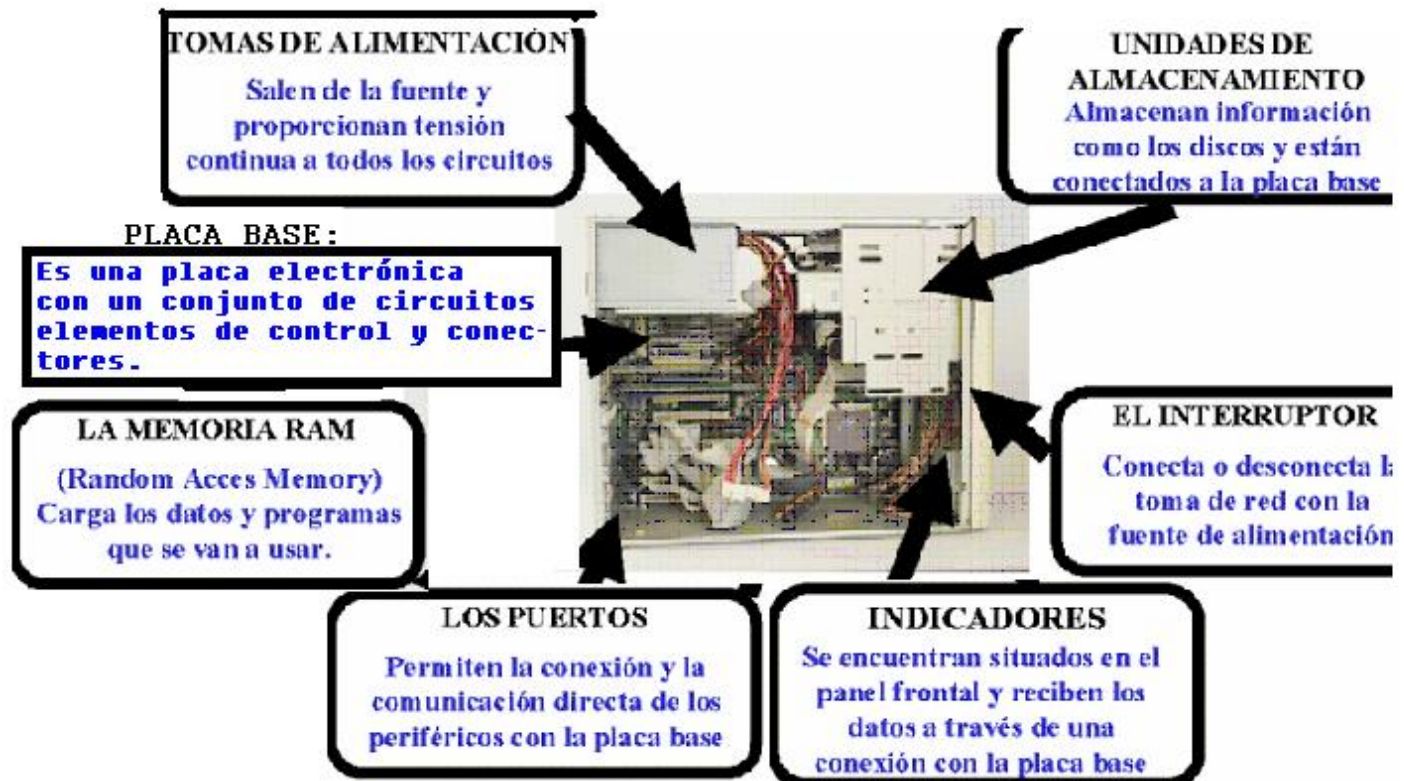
TOMAS DE ALIMENTACIÓN
Salen de la fuente y proporcionan tensión continua a todos los circuitos

UNIDADES DE ALMACENAMIENTO
Almacenan información como los discos y están conectados a la placa base

PLACA BASE:
Es una placa electrónica con un conjunto de circuitos elementos de control y conectores.

LA MEMORIA RAM
(Random Acces Memory)
Carga los datos y programas que se van a usar.

EL INTERRUPTOR
Conecta o desconecta l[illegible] toma de red con la fuente de alimentació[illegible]

LOS PUERTOS
Permiten la conexión y la comunicación directa de los periféricos con la placa base

INDICADORES
Se encuentran situados en el panel frontal y reciben los datos a través de una conexión con la placa base